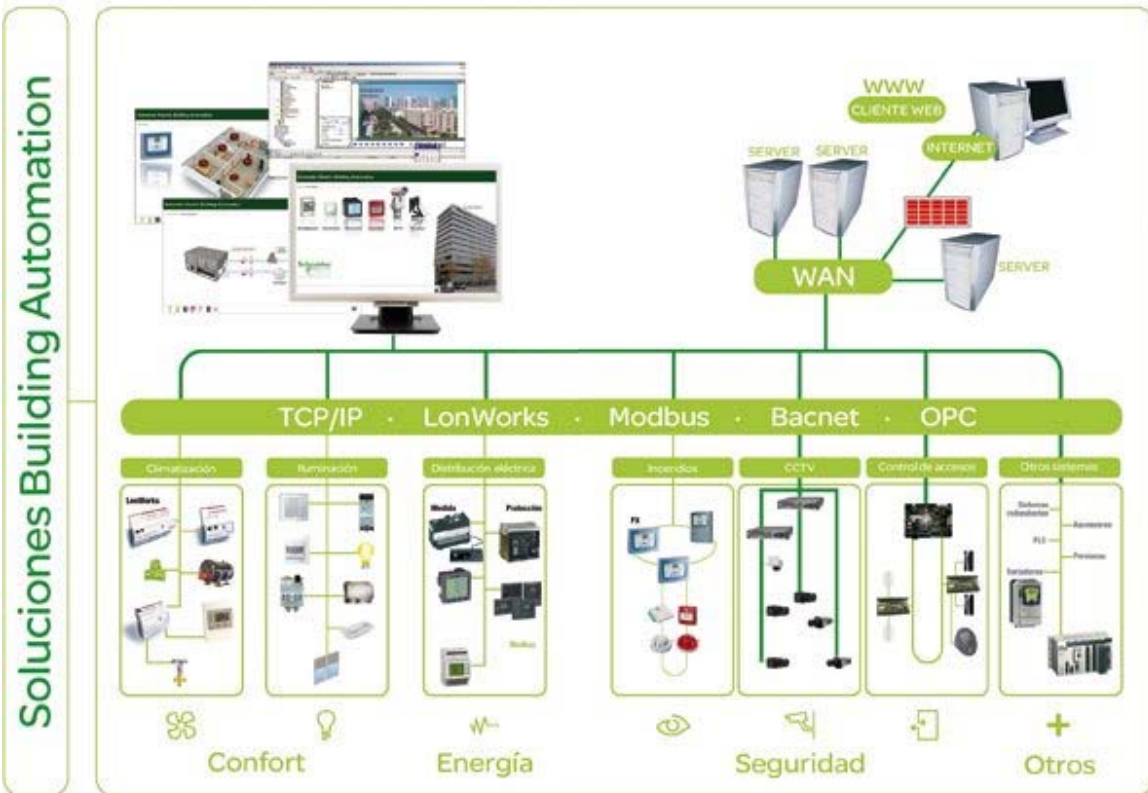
Soluciones Building Automation

WWW
CLIENTE WEB
INTERNET
SERVER
SERVER
SERVER
WAN

TCP/IP · LonWorks · Modbus · Bacnet · OPC

Climatización
LonWorks

Iluminación

Distribución eléctrica
Medida
Protección
Modbus

Incendios

CCTV

Control de accesos

Otros sistemas
Sistemas industriales
Ascensores
PLC
Persianas
Variadores

Confort
Energía
Seguridad
Otros